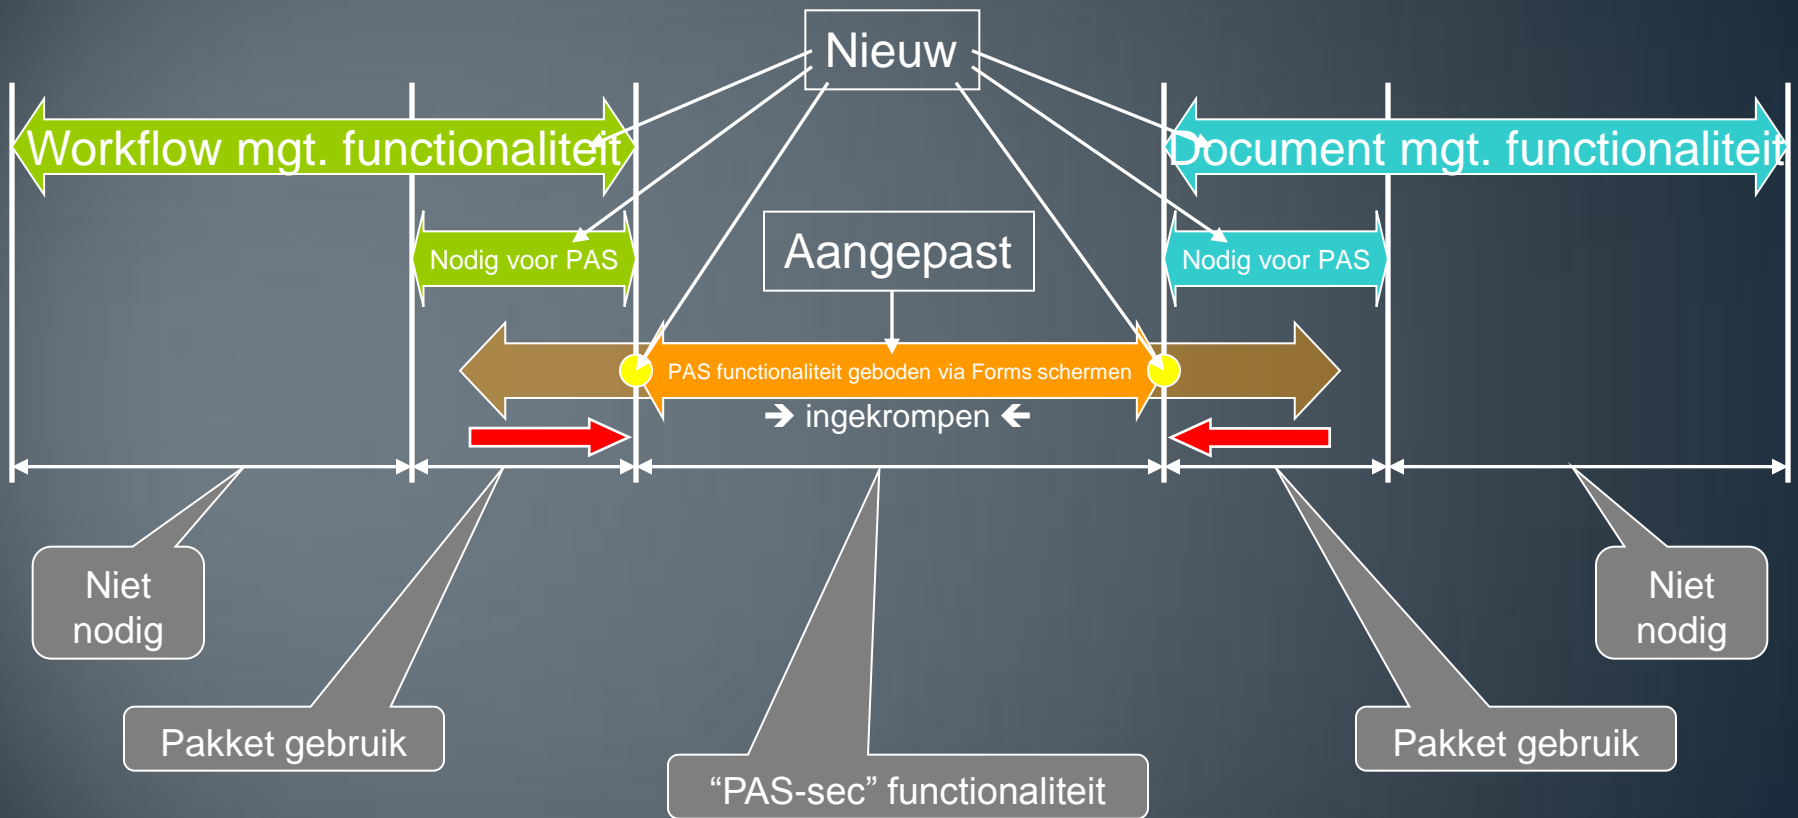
Nieuw

Workflow mgt. functionaliteit

Document mgt. functionaliteit

Nodig voor PAS

Aangepast

Nodig voor PAS

PAS functionaliteit geboden via Forms schermen

➔ ingekrompen ←

Niet nodig

Pakket gebruik

"PAS-sec" functionaliteit

Pakket gebruik

Niet nodig